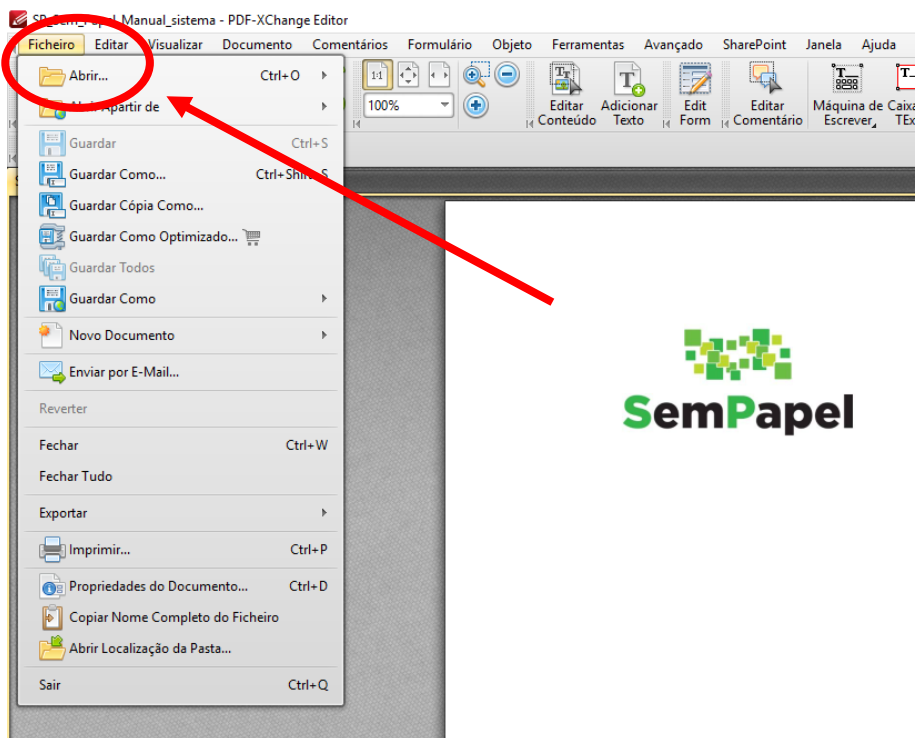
SP-Sem_Papel_Manual_sistema - PDF-XChange Editor

Ficheiro Editar Visualizar Documento Comentários Formulário Objeto Ferramentas Avançado SharePoint Janela Ajuda

100%

Editar Conteúdo
Adicionar Texto
Edit Form
Editar Comentário
Máquina de Escrever
Caixa TEx

Abrir... Ctrl+O
Abrir Apartir de
Guardar Ctrl+S
Guardar Como... Ctrl+Shift+S
Guardar Cópia Como...
Guardar Como Optimizado...
Guardar Todos
Guardar Como
Novo Documento
Enviar por E-Mail...
Reverter
Fechar Ctrl+W
Fechar Tudo
Exportar
Imprimir... Ctrl+P
Propriedades do Documento... Ctrl+D
Copiar Nome Completo do Ficheiro
Abrir Localização da Pasta...
Sair Ctrl+Q

SemPapel